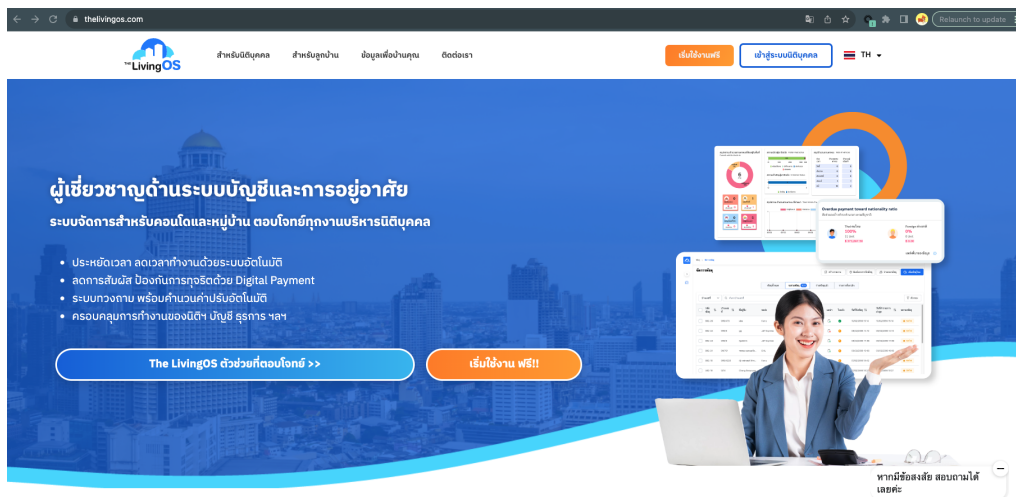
thelivingos.com

Relaunch to update

The LivingOS

สำหรับนิติบุคคล สำหรับลูกบ้าน ข้อมูลเพื่อบ้านคุณ ติดต่อเรา

เริ่มใช้งานฟรี เข้าสู่ระบบนิติบุคคล TH

ผู้เชี่ยวชาญด้านระบบบัญชีและการอยู่อาศัย

ระบบจัดการสำหรับคอนโดและหมู่บ้าน ตอบโจทย์ทุกงานบริหารนิติบุคคล

• ประหยัดเวลา ลดเวลาทำงานด้วยระบบอัตโนมัติ
• ลดการสัมผัส ป้องกันการทุจริตด้วย Digital Payment
• ระบบทวงถาม พร้อมคำนวนค่าปรับอัตโนมัติ
• ครอบคลุมการทำงานของนิติฯ บัญชี ธุรการ ฯลฯ

The LivingOS ตัวช่วยที่ตอบโจทย์ >>

เริ่มใช้งาน ฟรี!!

Overdue payment toward nationality ratio

หากมีข้อสงสัย สอบถามได้เลยค่ะ